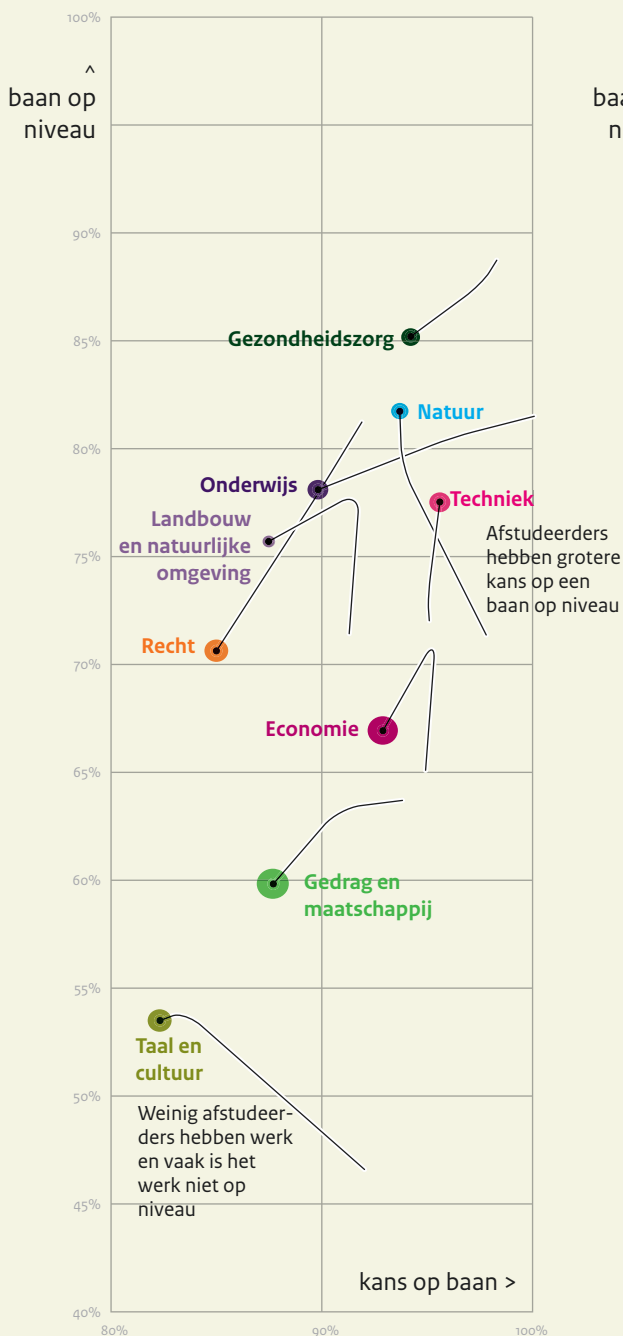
100%

^
baan op
niveau

baa
n

90%

85%

Gezondheidszorg

Natuur

80%

Onderwijs

Techniek

Landbouw en natuurlijke omgeving

Afstudeerders hebben grotere kans op een baan op niveau

75%

Recht

70%

Economie

65%

60%

Gedrag en maatschappij

55%

Taal en cultuur

50%

Weinig afstudeerders hebben werk en vaak is het werk niet op niveau

45%

kans op baan >

40%

80%

90%

100%